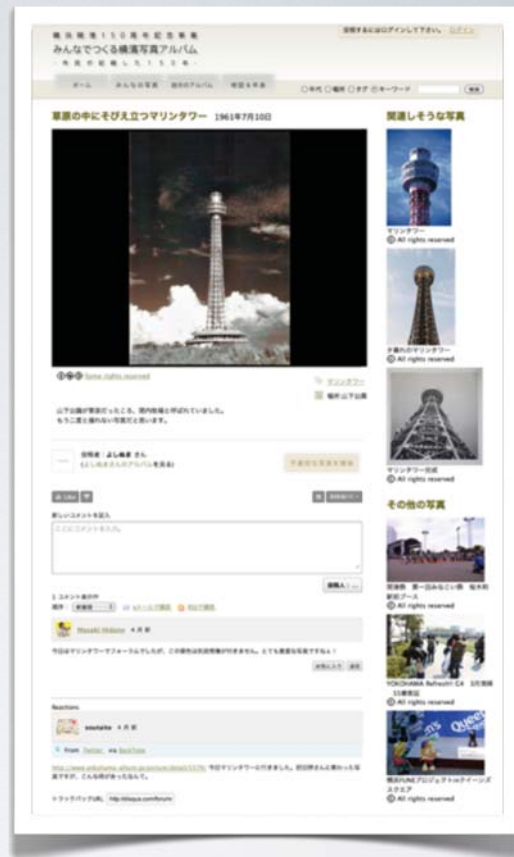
横浜開港150周年記念事業
みんなでつくる横濱写真アルバム
- 市民が記録した150年 -

投稿するにはログインして下さい。 ログイン

ホーム　みんなの写真　自分のアルバム　地図を作る

○年代 ○場所 ○タグ ◎キーワード　検索

草原の中にそびえ立つマリンタワー 1961年7月10日

Some rights reserved

マリンタワー

場所:山下公園

山下公園が緑地だったころ、間内地域と呼ばれていました。もう二度と撮れない写真だと思います。

投稿者：よしぬま さん
(よしぬまさんのアルバムを見る)

Like

新しいコメントを記入

1 コメント表示中

Masaki Hidano 4 月 前

今日はマリンタワーでフォーラムでしたが、この写真は当時貴重な写真ですね。とても貴重な写真ですね！

Reactions

soutaite 4 月 前

From Twitter via BackType

http://www.yokohama-album.jp/photo/detail/3376/ 今日マリンタワーに行きました。

トラックバックURL: http://disqus.com/forums/

関連しそうな写真

マリンタワー
All rights reserved

夕暮れのマリンタワー
All rights reserved

マリンタワー完成
All rights reserved

その他の写真

All rights reserved

YOKOHAMA Refresh!! C4
All rights reserved

All rights reserved